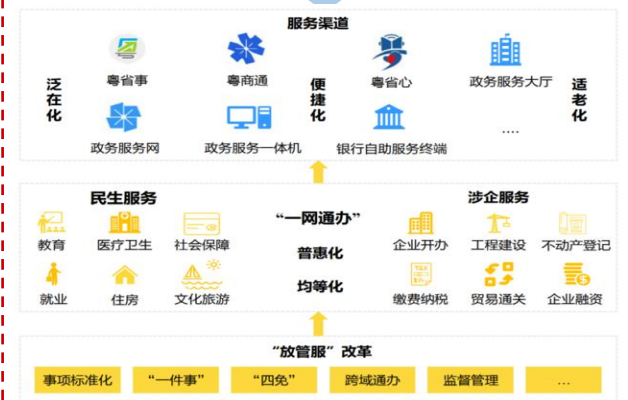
服务渠道

泛在化

粤省事

粤商通

便捷化

粤省心

政务服务大厅

适老化

政务服务网

政务服务一体机

银行自助服务终端

....

民生服务

教育

医疗卫生

社会保障

就业

住房

文化旅游

"一网通办"

普惠化

均等化

涉企服务

企业开办

工程建设

不动产登记

缴费纳税

贸易通关

企业融资

"放管服"改革

事项标准化

"一件事"

"四免"

跨域通办

监督管理

...